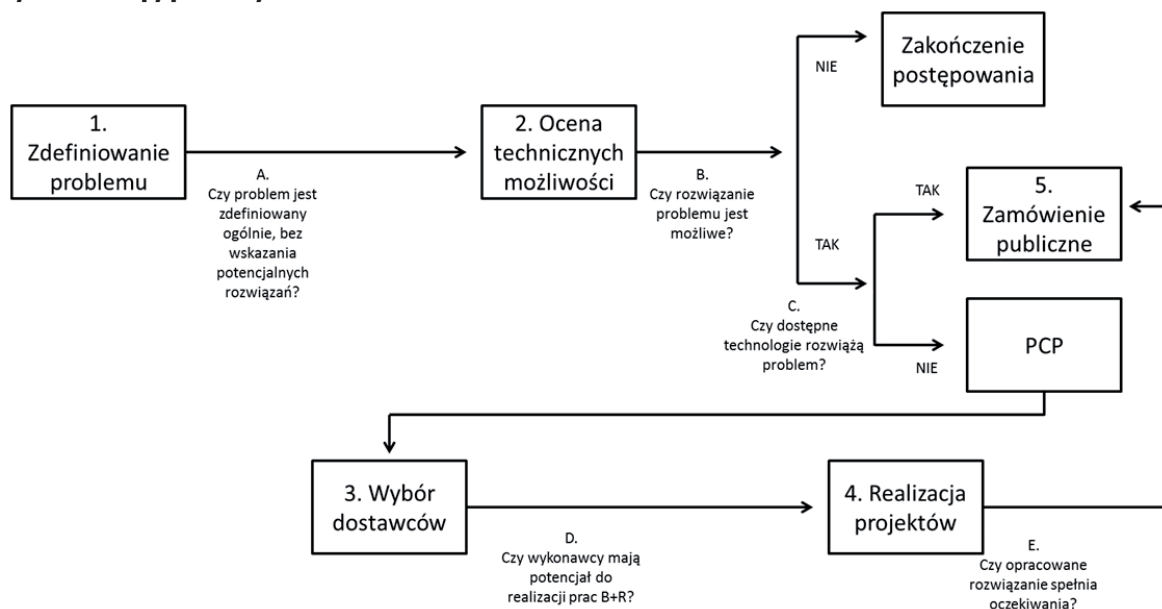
1. Zdefiniowanie problemu

A.
Czy problem jest zdefiniowany ogólnie, bez wskazania potencjalnych rozwiązań?

2. Ocena technicznych możliwości

B.
Czy rozwiązanie problemu jest możliwe?

NIE

Zakończenie postępowania

TAK

C.
Czy dostępne technologie rozwiążą problem?

TAK

5. Zamówienie publiczne

NIE

PCP

3. Wybór dostawców

D.
Czy wykonawcy mają potencjał do realizacji prac B+R?

4. Realizacja projektów

E.
Czy opracowane rozwiązanie spełnia oczekiwania?